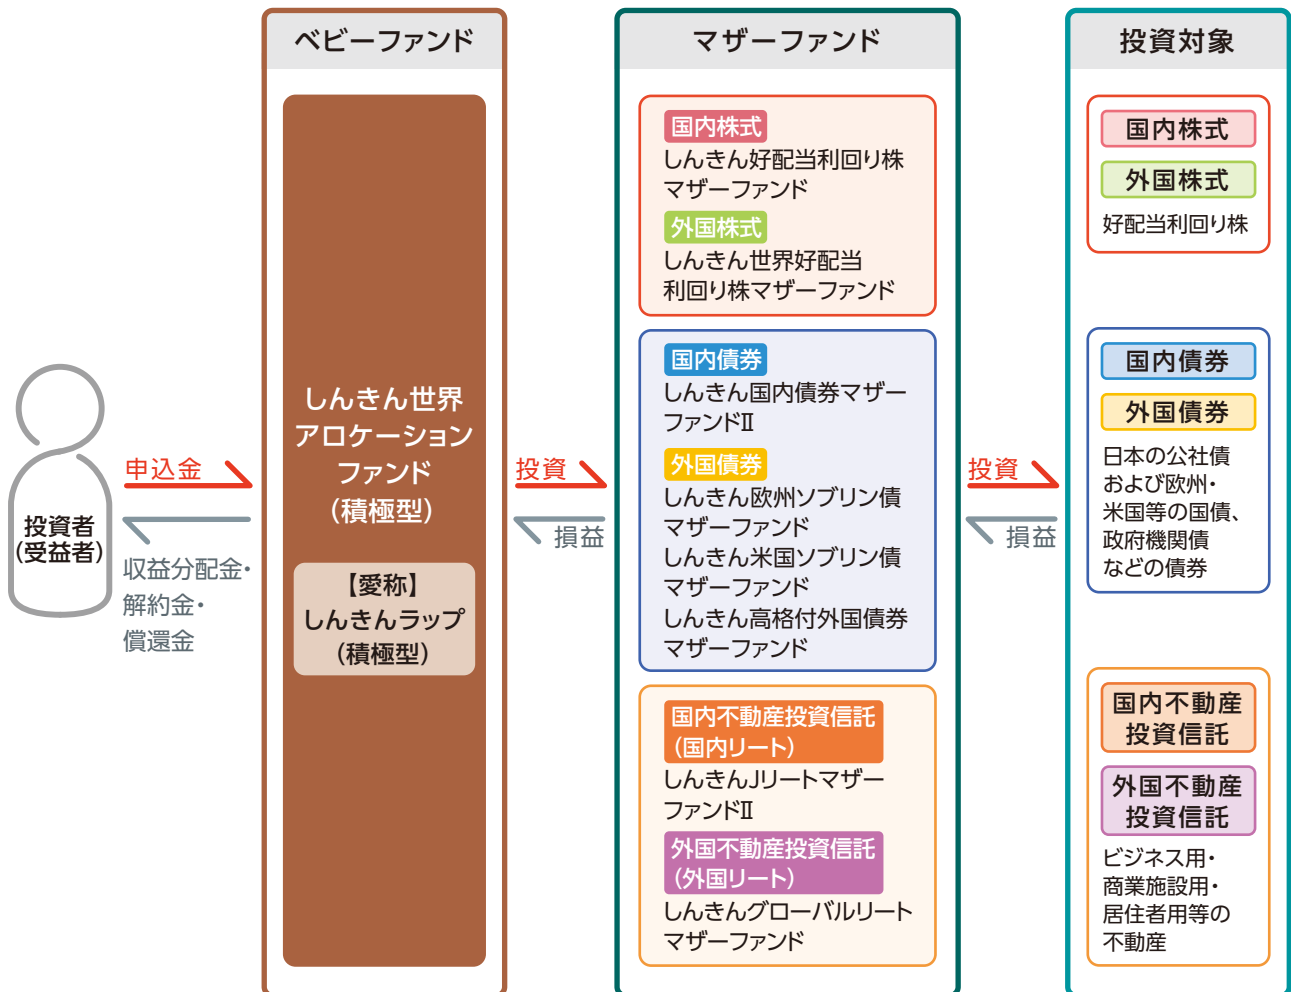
投資者
(受益者)

申込金

収益分配金・
解約金・
償還金

ベビーファンド

しんきん世界
アロケーション
ファンド
(積極型)

【愛称】
しんきんラップ
(積極型)

投資

損益

マザーファンド

国内株式
しんきん好配当利回り株
マザーファンド

外国株式
しんきん世界好配当
利回り株マザーファンド

国内債券
しんきん国内債券マザー
ファンドⅡ

外国債券
しんきん欧州ソブリン債
マザーファンド
しんきん米国ソブリン債
マザーファンド
しんきん高格付外国債券
マザーファンド

国内不動産投資信託
(国内リート)
しんきんJリートマザー
ファンドⅡ

外国不動産投資信託
(外国リート)
しんきんグローバルリート
マザーファンド

投資

損益

投資対象

国内株式

外国株式

好配当利回り株

国内債券

外国債券

日本の公社債
および欧州・
米国等の国債、
政府機関債
などの債券

国内不動産
投資信託

外国不動産
投資信託

ビジネス用・
商業施設用・
居住者用等の
不動産